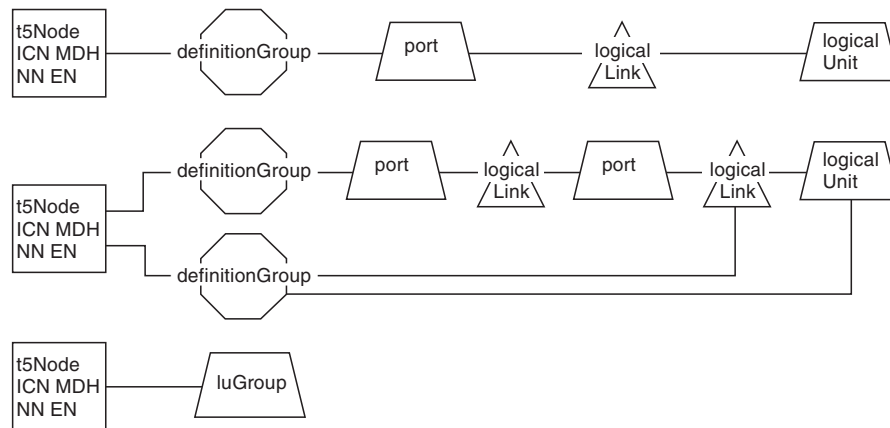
t5Node
ICN MDH
NN EN

definitionGroup

port

logical
Link

logical
Unit

definitionGroup

port

logical
Link

port

logical
Link

logical
Unit

t5Node
ICN MDH
NN EN

definitionGroup

t5Node
ICN MDH
NN EN

luGroup